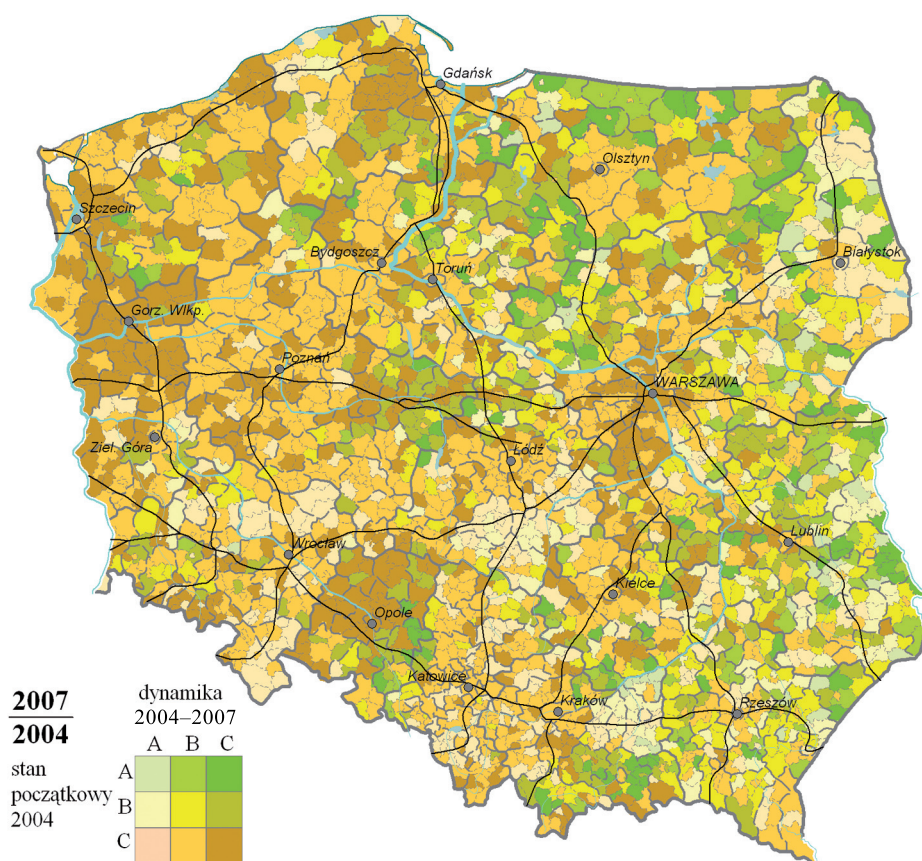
Gdańsk
Olsztyn
Szczecin
Bydgoszcz
Toruń
Białystok
Gorz. Wlkp.
Poznań
WARSZAWA
Ziel. Góra
Łódź
Lublin
Wrocław
Kielce
Opole
Katowice
Kraków
Rzeszów

$\frac{2007}{2004}$

dynamika 2004–2007

| | A | B | C |
|---|---|---|---|
| A | | | |
| B | | | |
| C | | | |

stan początkowy 2004